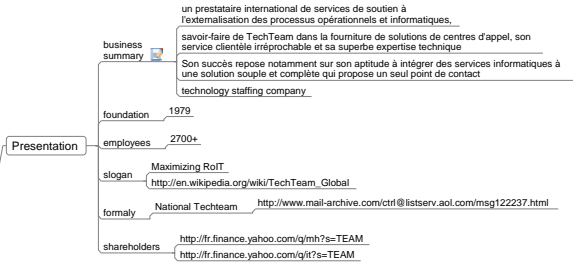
Presentation

business summary

un prestataire international de services de soutien à l'externalisation des processus opérationnels et informatiques,

savoir-faire de TechTeam dans la fourniture de solutions de centres d'appel, son service clientèle irréprochable et sa superbe expertise technique

Son succès repose notamment sur son aptitude à intégrer des services informatiques à une solution souple et complète qui propose un seul point de contact

technology staffing company

foundation

1979

employees

2700+

slogan

Maximizing RoIT

http://en.wikipedia.org/wiki/TechTeam_Global

formaly

National Techteam

http://www.mail-archive.com/ctrl@listserv.aol.com/msg122237.html

shareholders

http://fr.finance.yahoo.com/q/mh?s=TEAM

http://fr.finance.yahoo.com/q/it?s=TEAM